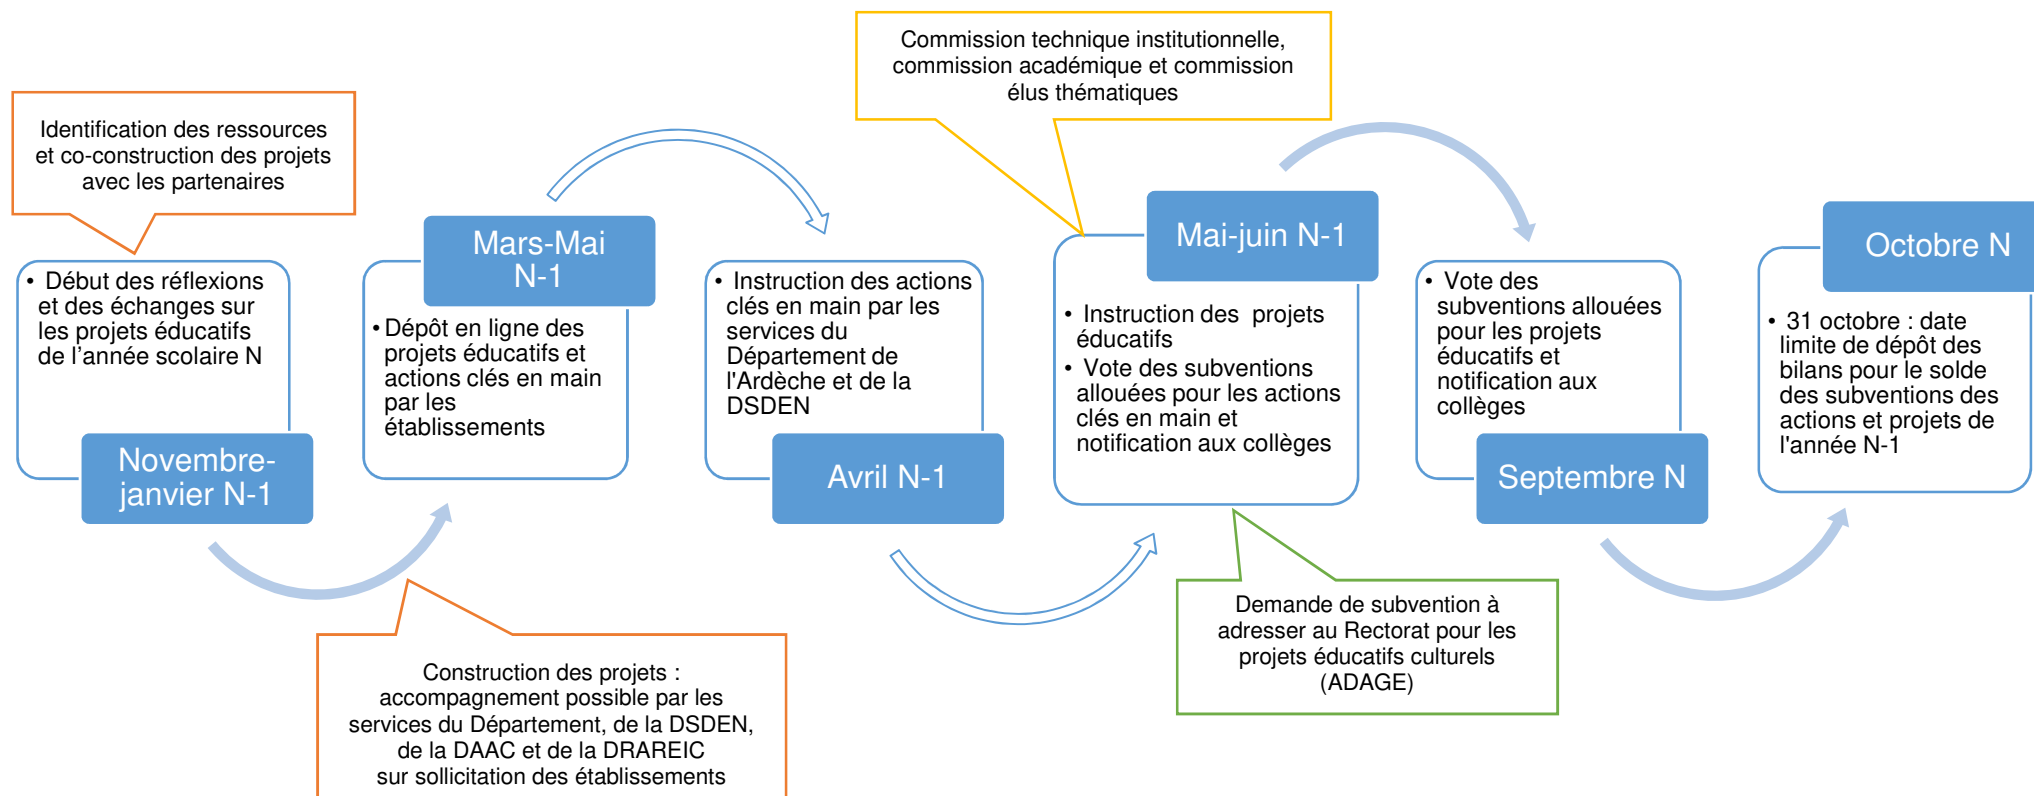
Identification des ressources et co-construction des projets avec les partenaires

• Début des réflexions et des échanges sur les projets éducatifs de l'année scolaire N

Novembre-janvier N-1

Construction des projets : accompagnement possible par les services du Département, de la DSDEN, de la DAAC et de la DRAREIC sur sollicitation des établissements

Mars-Mai N-1

• Dépôt en ligne des projets éducatifs et actions clés en main par les établissements

• Instruction des actions clés en main par les services du Département de l'Ardèche et de la DSDEN

Avril N-1

Commission technique institutionnelle, commission académique et commission élus thématiques

Mai-juin N-1

• Instruction des projets éducatifs
• Vote des subventions allouées pour les actions clés en main et notification aux collèges

Demande de subvention à adresser au Rectorat pour les projets éducatifs culturels (ADAGE)

• Vote des subventions allouées pour les projets éducatifs et notification aux collèges

Septembre N

Octobre N

• 31 octobre : date limite de dépôt des bilans pour le solde des subventions des actions et projets de l'année N-1